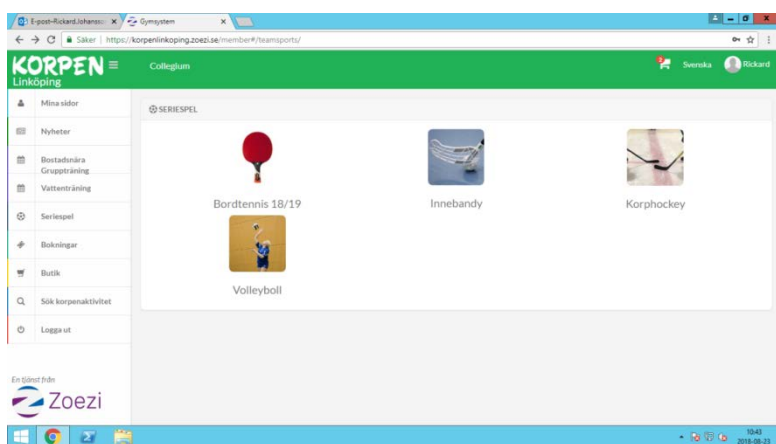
E-post-Rickard.Johansso ×
Gymsystem ×

Säker | https://korpenlinkoping.zoezi.se/member#/teamsports/

KORPEN Linköping

Collegium

Svenska
Rickard

Mina sidor
Nyheter
Bostadsnära Gruppträning
Vattenträning
Seriespel
Bokningar
Butik
Sök korpenaktivitet
Logga ut

SERIESPEL

Bordtennis 18/19
Innebandy
Korphockey
Volleyboll

En tjänst från
Zoezi

10:43
2018-08-23